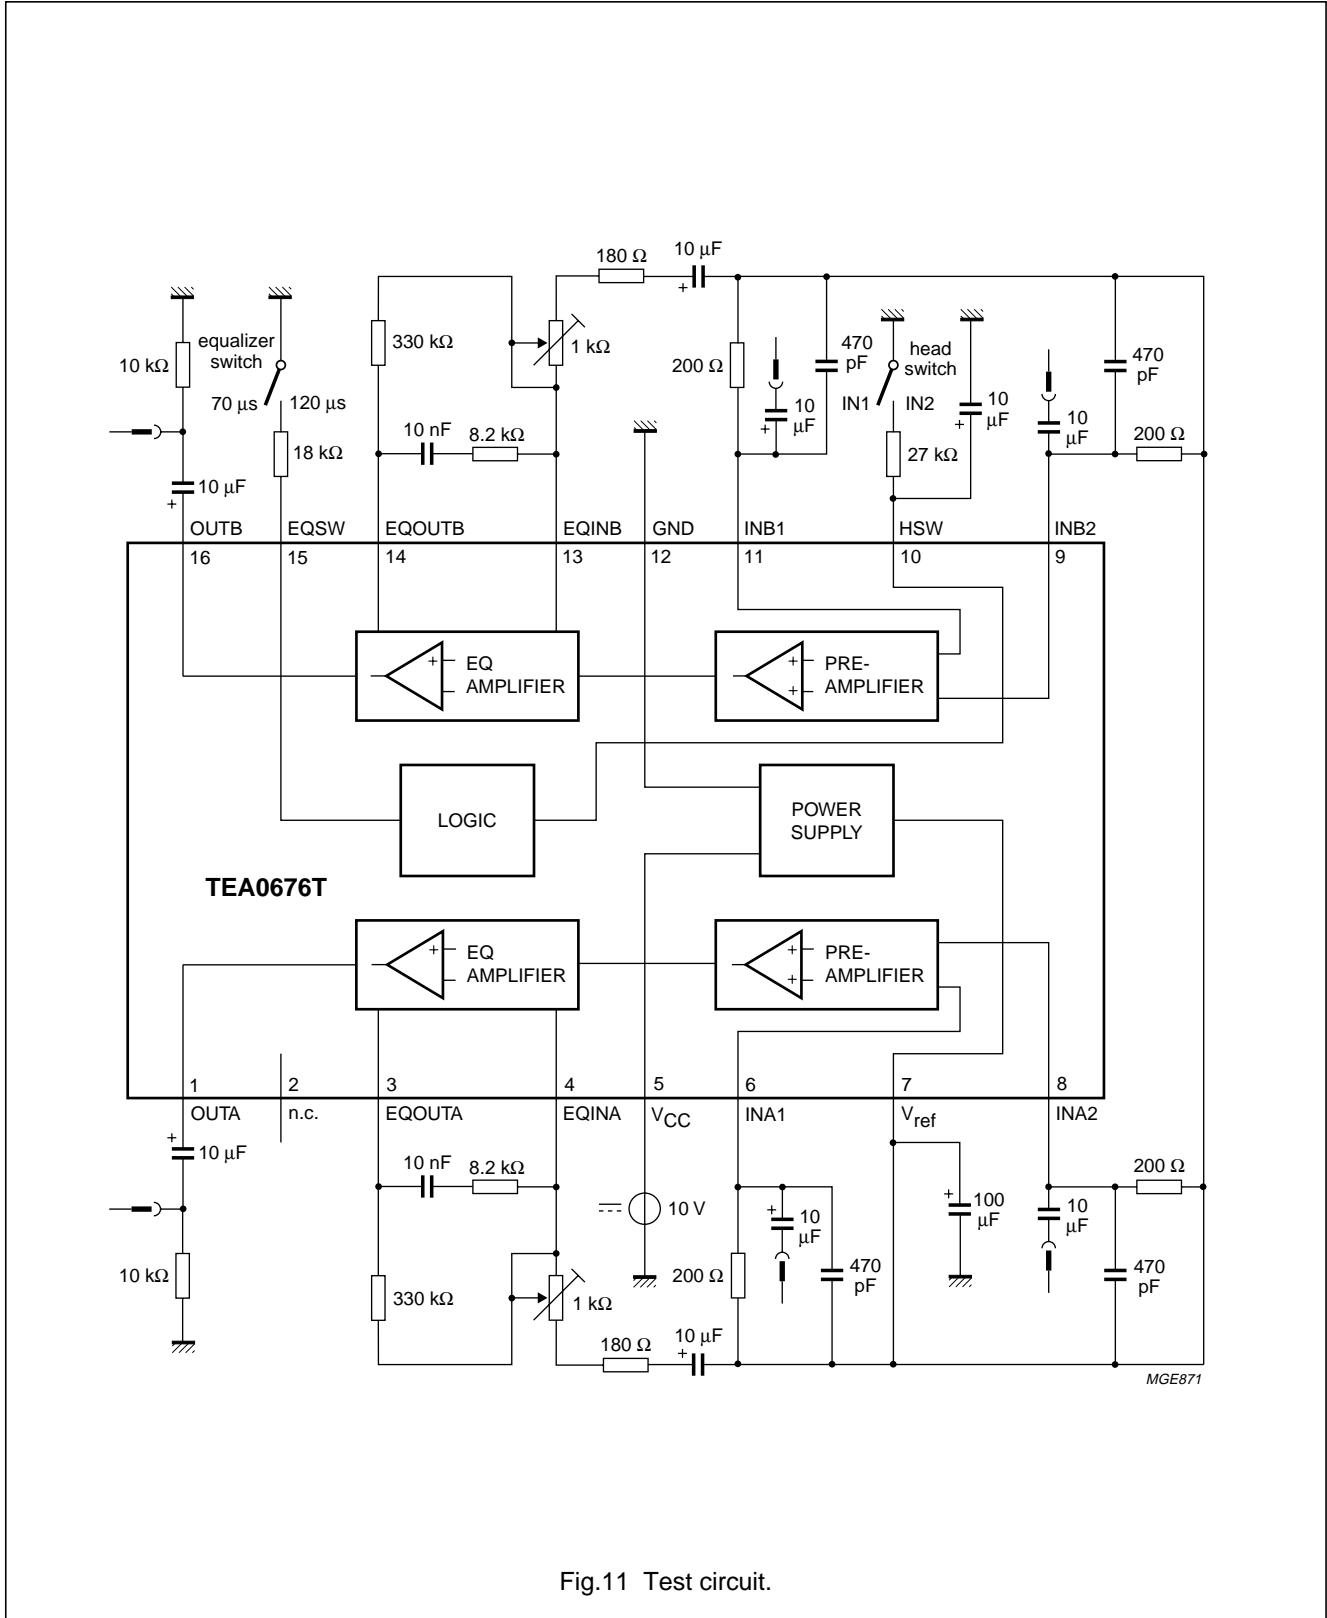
180 Ω
10 μF
+
equalizer switch
10 kΩ
70 μs
120 μs
330 kΩ
1 kΩ
200 Ω
470 pF
head switch
IN1
IN2
10 μF
+
10 μF
+
10 μF
470 pF
200 Ω
18 kΩ
10 nF
8.2 kΩ
27 kΩ
10 μF
+
OUTB
EQSW
EQOUTB
EQINB
GND
INB1
HSW
INB2
16
15
14
13
12
11
10
9
+
EQ AMPLIFIER
+
+
PRE-AMPLIFIER
LOGIC
POWER SUPPLY
TEA0676T
+
EQ AMPLIFIER
+
+
PRE-AMPLIFIER
1
2
3
4
5
6
7
8
OUTA
n.c.
EQOUTA
EQINA
$V_{CC}$
INA1
$V_{ref}$
INA2
+
10 μF
10 nF
8.2 kΩ
+
100 μF
200 Ω
10 V
+
10 μF
10 μF
10 kΩ
200 Ω
470 pF
470 pF
330 kΩ
1 kΩ
180 Ω
10 μF
+
MGE871
Fig.11 Test circuit.